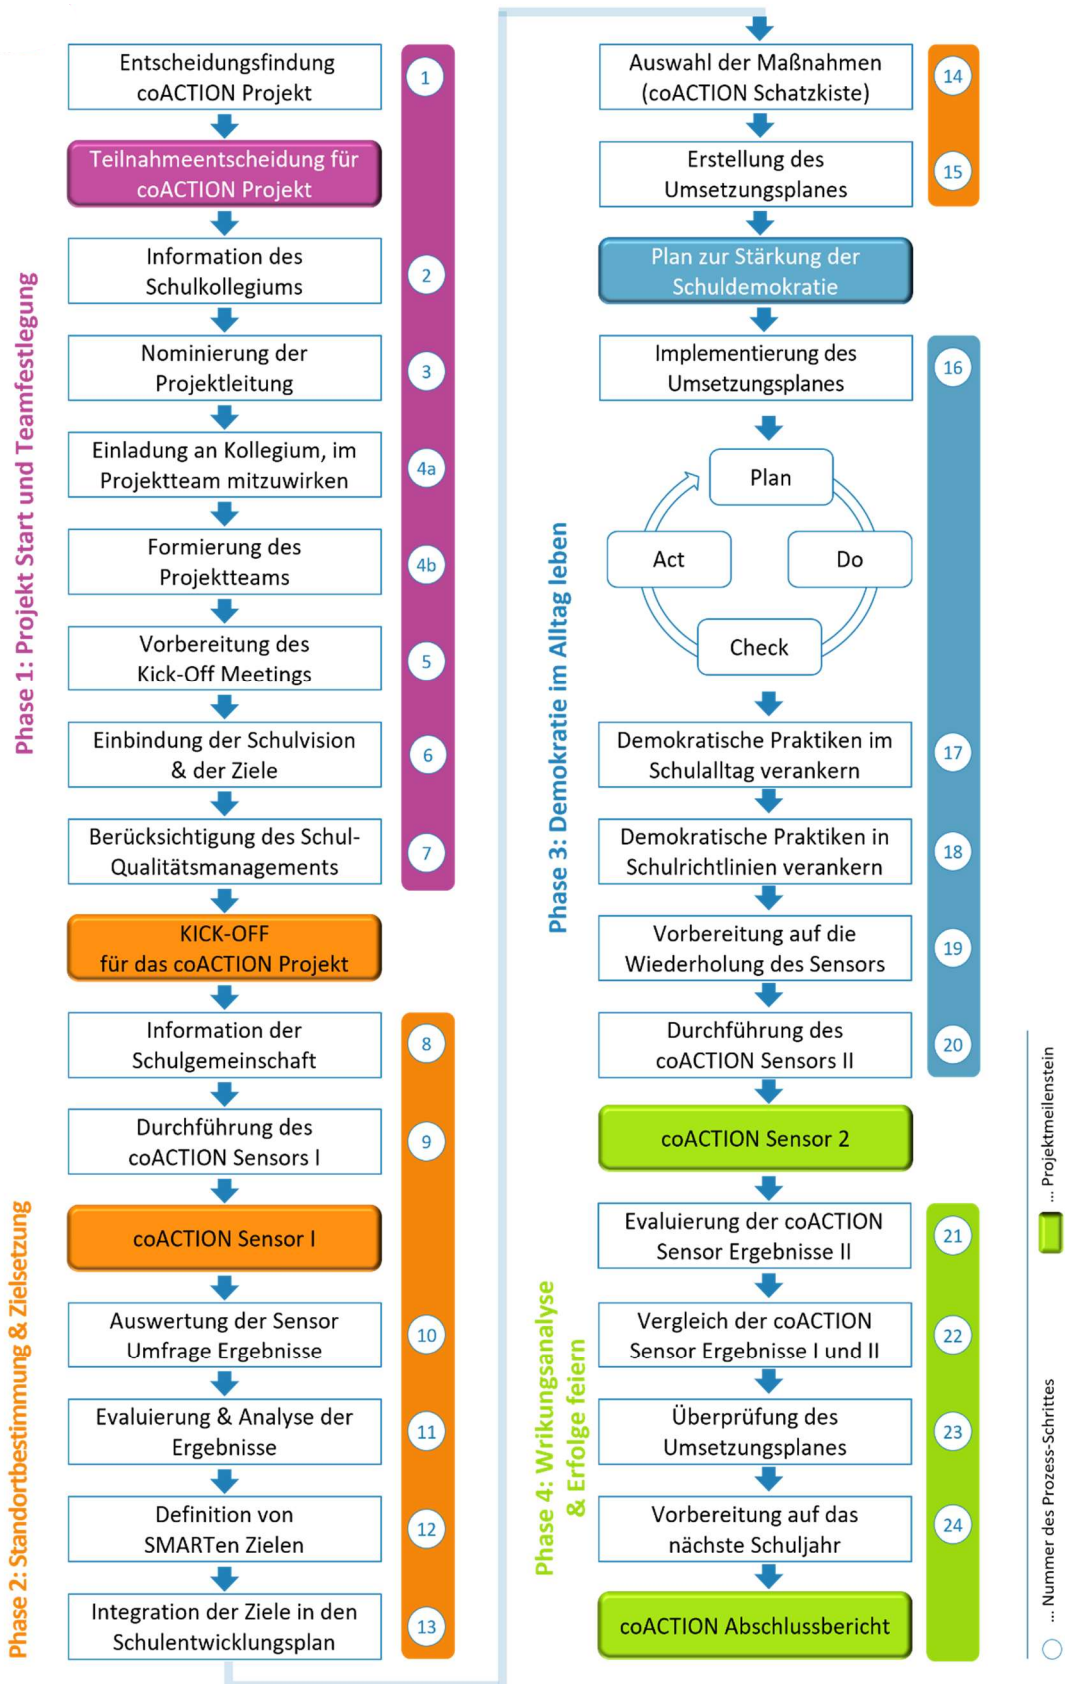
Phase 1: Projekt Start und Teamfestlegung

Entscheidungsfindung coACTION Projekt
1

Teilnahmeentscheidung für coACTION Projekt

Information des Schulkollegiums
2

Nominierung der Projektleitung
3

Einladung an Kollegium, im Projektteam mitzuwirken
4a

Formierung des Projektteams
4b

Vorbereitung des Kick-Off Meetings
5

Einbindung der Schulvision & der Ziele
6

Berücksichtigung des Schul-Qualitätsmanagements
7

KICK-OFF für das coACTION Projekt

Phase 2: Standortbestimmung & Zielsetzung

Information der Schulgemeinschaft
8

Durchführung des coACTION Sensors I
9

coACTION Sensor I

Auswertung der Sensor Umfrage Ergebnisse
10

Evaluierung & Analyse der Ergebnisse
11

Definition von SMARTen Zielen
12

Integration der Ziele in den Schulentwicklungsplan
13

Auswahl der Maßnahmen (coACTION Schatzkiste)
14

Erstellung des Umsetzungsplanes
15

Plan zur Stärkung der Schuldemokratie

Phase 3: Demokratie im Alltag leben

Implementierung des Umsetzungsplanes
16

Plan
Do
Check
Act

Demokratische Praktiken im Schulalltag verankern
17

Demokratische Praktiken in Schulrichtlinien verankern
18

Vorbereitung auf die Wiederholung des Sensors
19

Durchführung des coACTION Sensors II
20

coACTION Sensor 2

Phase 4: Wrikungsanalyse & Erfolge feiern

Evaluierung der coACTION Sensor Ergebnisse II
21

Vergleich der coACTION Sensor Ergebnisse I und II
22

Überprüfung des Umsetzungsplanes
23

Vorbereitung auf das nächste Schuljahr
24

coACTION Abschlussbericht

... Projektmeilenstein
... Nummer des Prozess-Schrittes